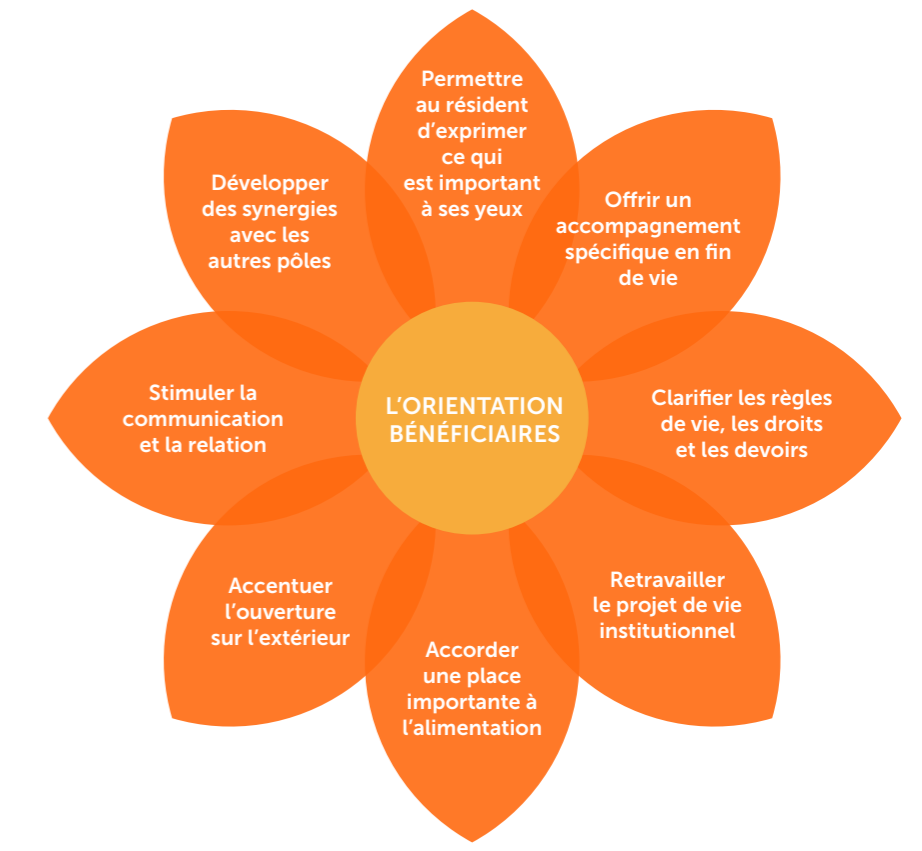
L’ORIENTATION BÉNÉFICIAIRES

Permettre au résident d’exprimer ce qui est important à ses yeux

Offrir un accompagnement spécifique en fin de vie

Clarifier les règles de vie, les droits et les devoirs

Retravailler le projet de vie institutionnel

Accorder une place importante à l’alimentation

Accentuer l’ouverture sur l’extérieur

Stimuler la communication et la relation

Développer des synergies avec les autres pôles